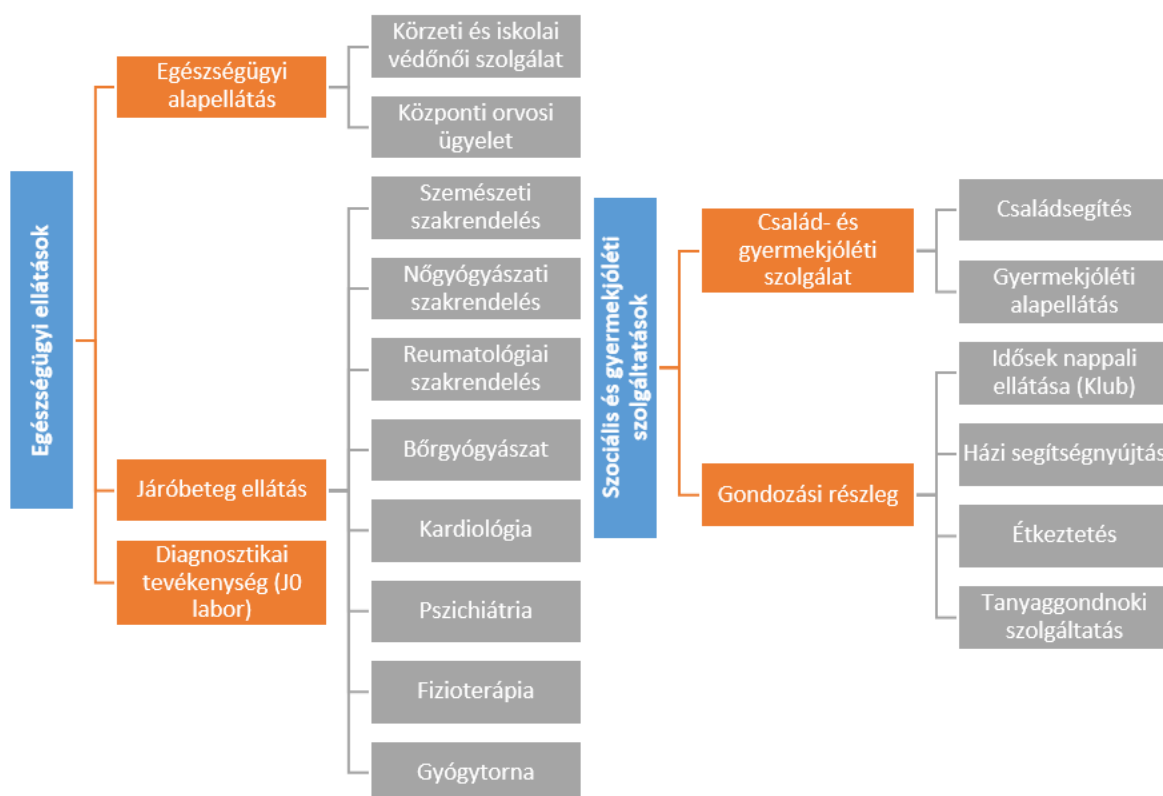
Egészségügyi ellátások

Egészségügyi alapellátás

Körzeti és iskolai védőnői szolgálat

Központi orvosi ügyelet

Járóbeteg ellátás

Szemészeti szakrendelés

Nőgyógyászati szakrendelés

Reumatológiai szakrendelés

Bőrgyógyászat

Kardiológia

Pszichiátria

Fizioterápia

Gyógytorna

Diagnosztikai tevékenység (J0 labor)

Szociális és gyermekjóléti szolgáltatások

Család- és gyermekjóléti szolgálat

Családsegítés

Gyermekjóléti alapellátás

Gondozási részleg

Idősek nappali ellátása (Klub)

Házi segítségnyújtás

Étkeztetés

Tanyaggondnoki szolgáltatás